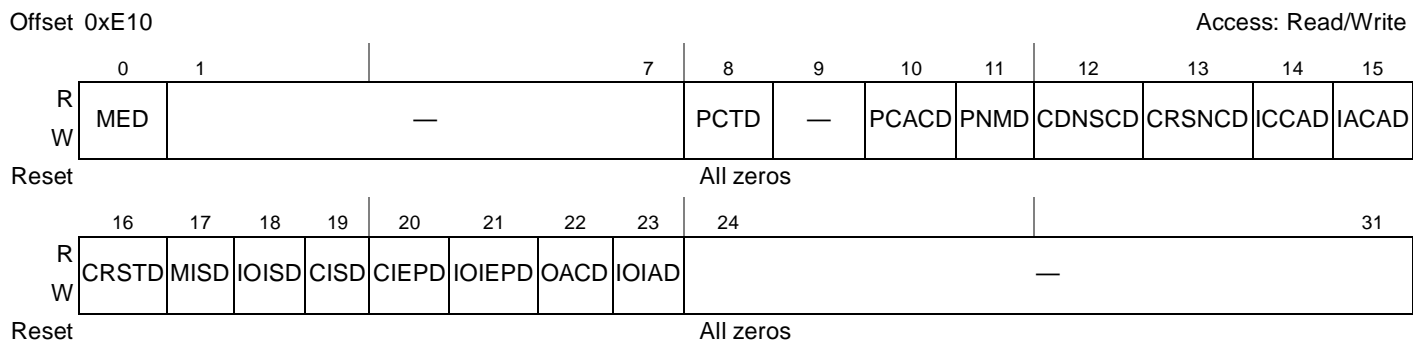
Offset 0xE10 Access: Read/Write

| | 0 | 1–7 | 8 | 9 | 10 | 11 | 12 | 13 | 14 | 15 |
|---|---|---|---|---|---|---|---|---|---|---|
| R W | MED | — | PCTD | — | PCACD | PNMD | CDNSCD | CRSNCD | ICCAD | IACAD |

Reset All zeros

| | 16 | 17 | 18 | 19 | 20 | 21 | 22 | 23 | 24–31 |
|---|---|---|---|---|---|---|---|---|---|
| R W | CRSTD | MISD | IOISD | CISD | CIEPD | IOIEPD | OACD | IOIAD | — |

Reset All zeros